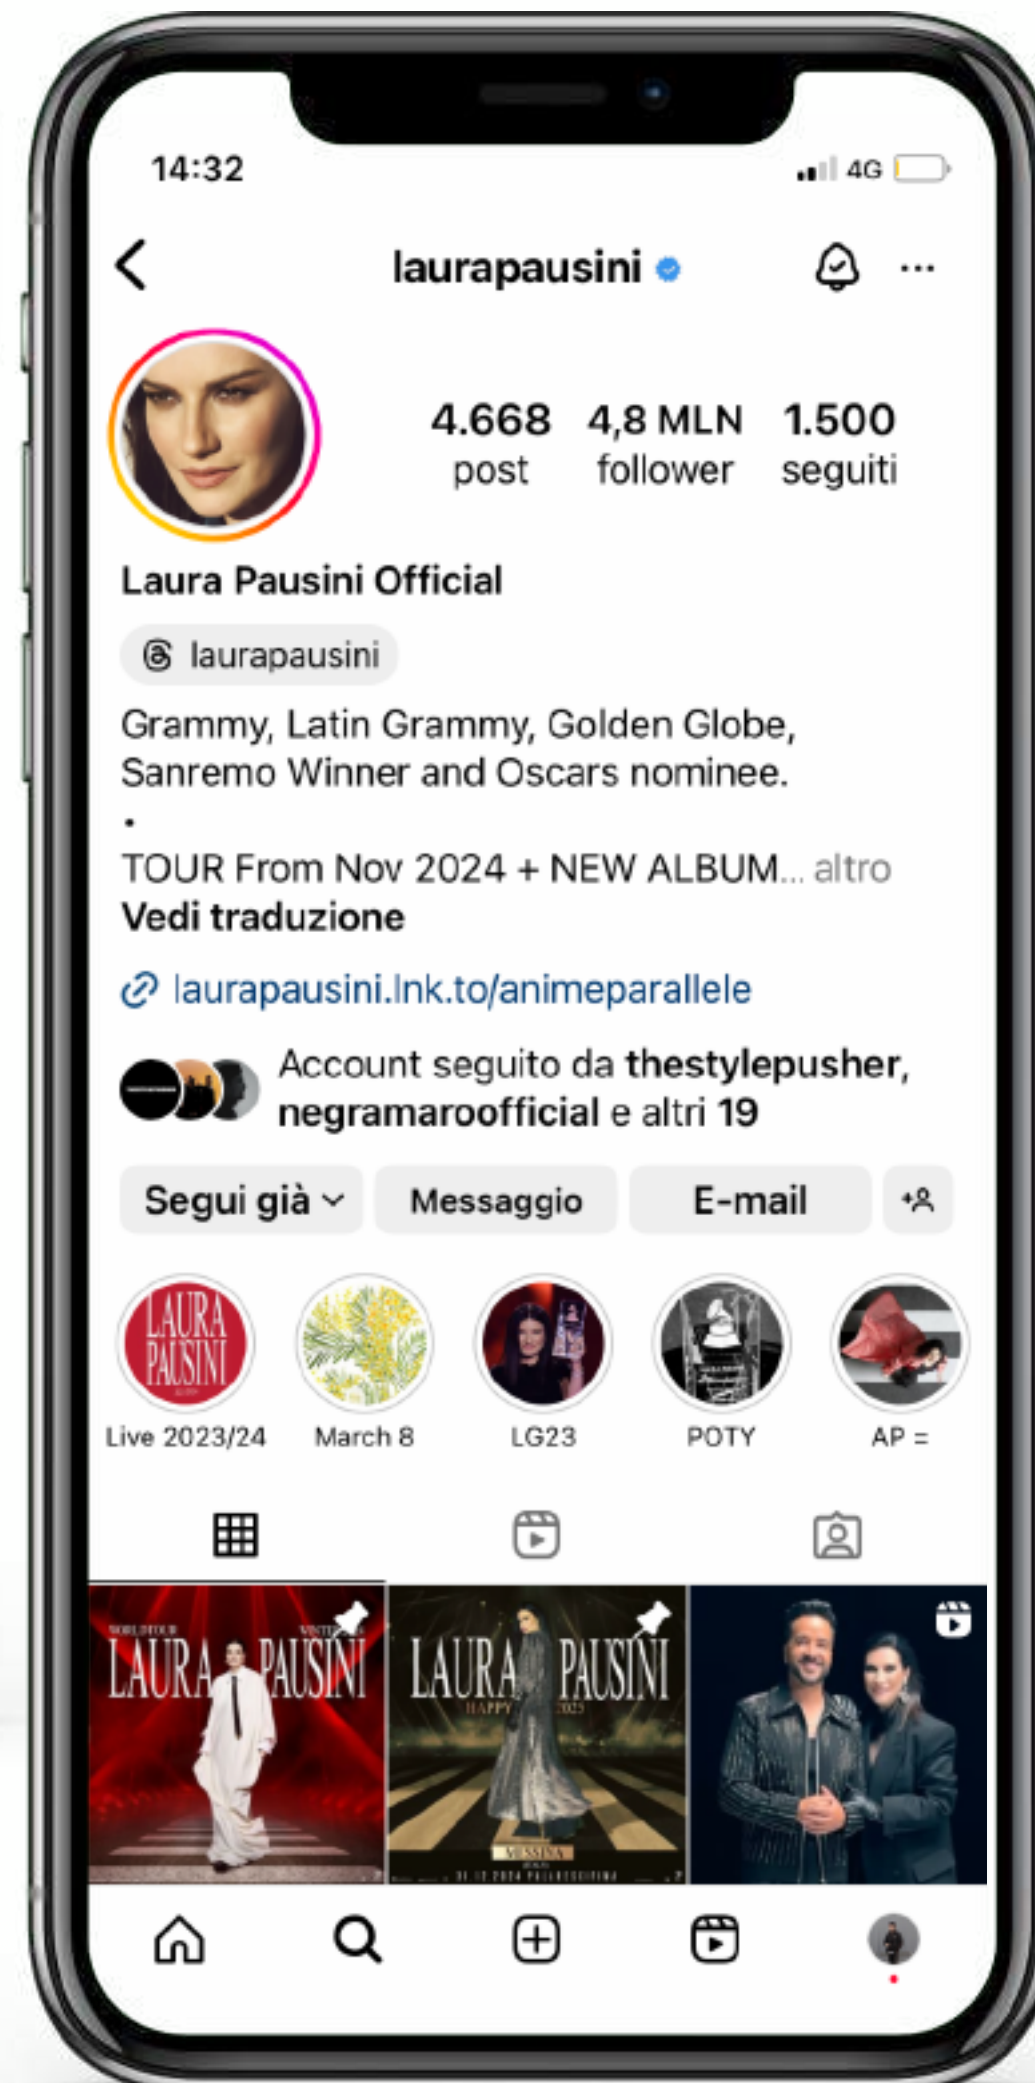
14:32

4G

laurapausini

4.668 post

4,8 MLN follower

1.500 seguiti

Laura Pausini Official

laurapausini

Grammy, Latin Grammy, Golden Globe, Sanremo Winner and Oscars nominee.

•

TOUR From Nov 2024 + NEW ALBUM... altro

Vedi traduzione

laurapausini.lnk.to/animeparallele

Account seguito da thestylepusher, negramaroofficial e altri 19

Segui già

Messaggio

E-mail

LAURA PAUSINI

Live 2023/24

March 8

LG23

POTY

AP =

LAURA PAUSINI

LAURA PAUSINI

HAPPY

MESSINA